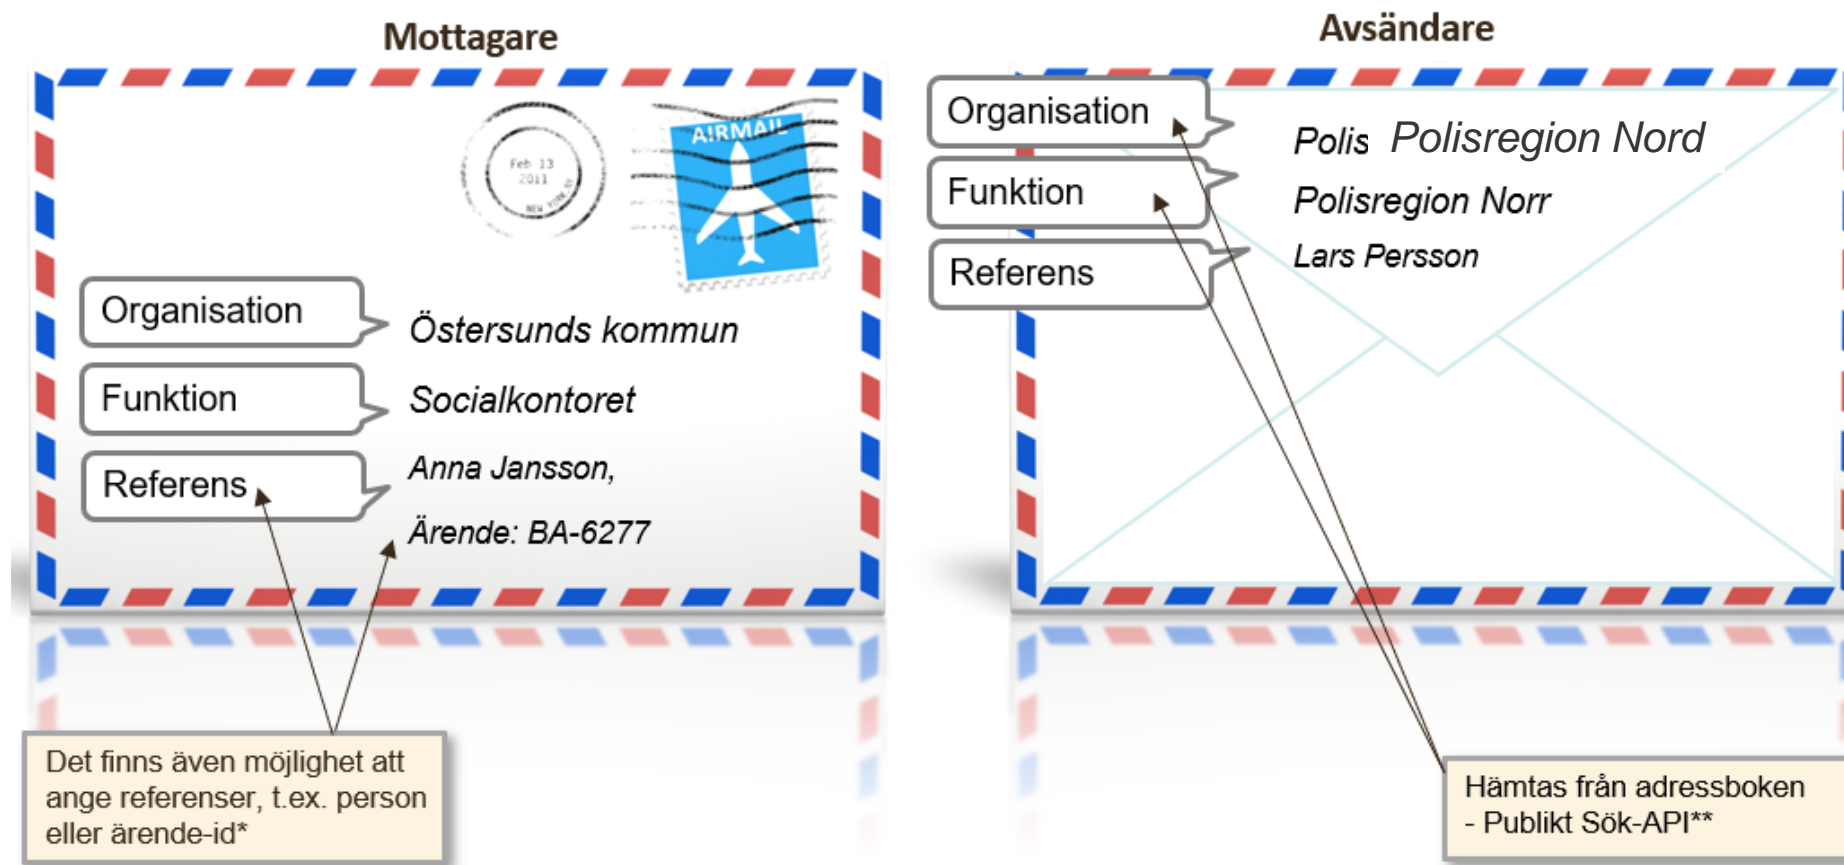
Mottagare

Feb 13 2011 NEW YORK

AIRMAIL

Organisation

Östersunds kommun

Funktion

Socialkontoret

Referens

Anna Jansson,

Ärende: BA-6277

Det finns även möjlighet att ange referenser, t.ex. person eller ärende-id*

Avsändare

Organisation

Polis Polisregion Nord

Funktion

Polisregion Norr

Referens

Lars Persson

Hämtas från adressboken
- Publikt Sök-API**